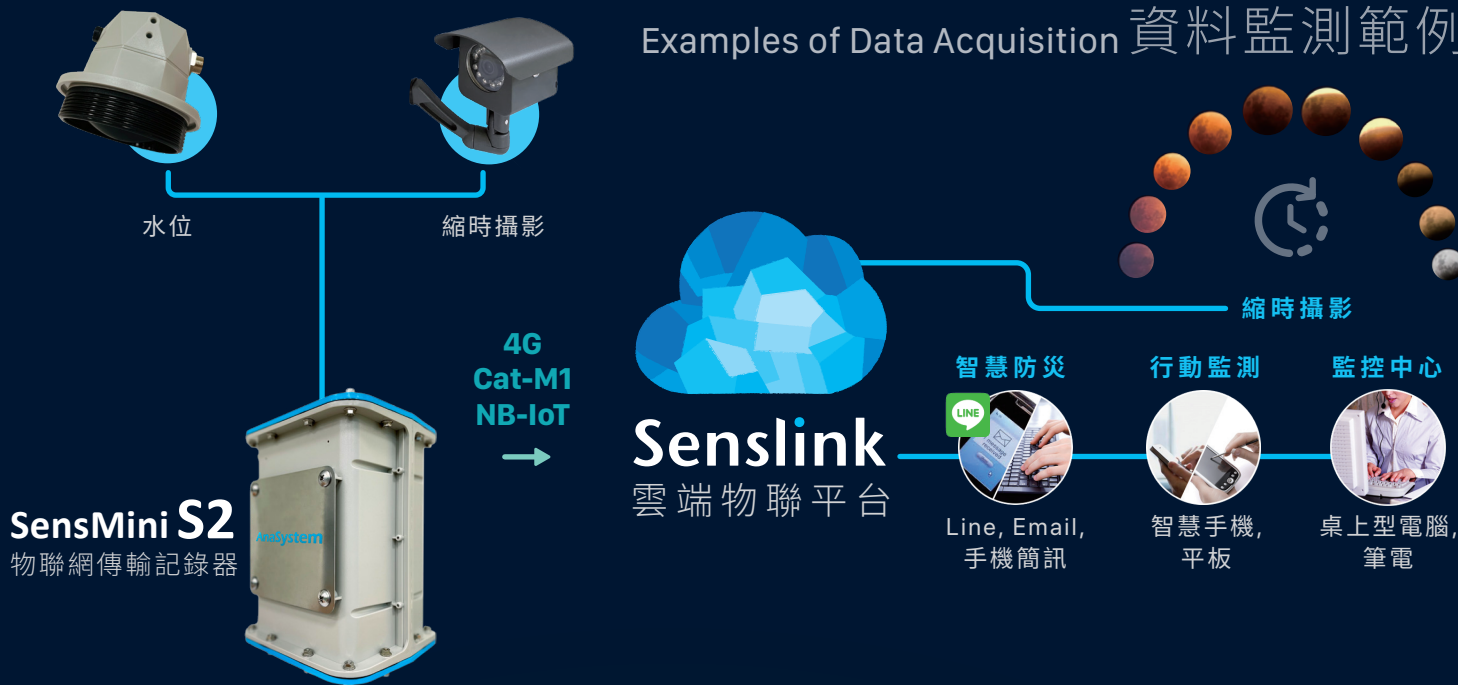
Examples of Data Acquisition 資料監測範例

水位

縮時攝影

SensMini S2
物聯網傳輸記錄器

AnaSystem

4G
Cat-M1
NB-IoT

Senslink
雲端物聯平台

縮時攝影

智慧防災

LINE

Line, Email,
手機簡訊

行動監測

智慧手機,
平板

監控中心

桌上型電腦,
筆電